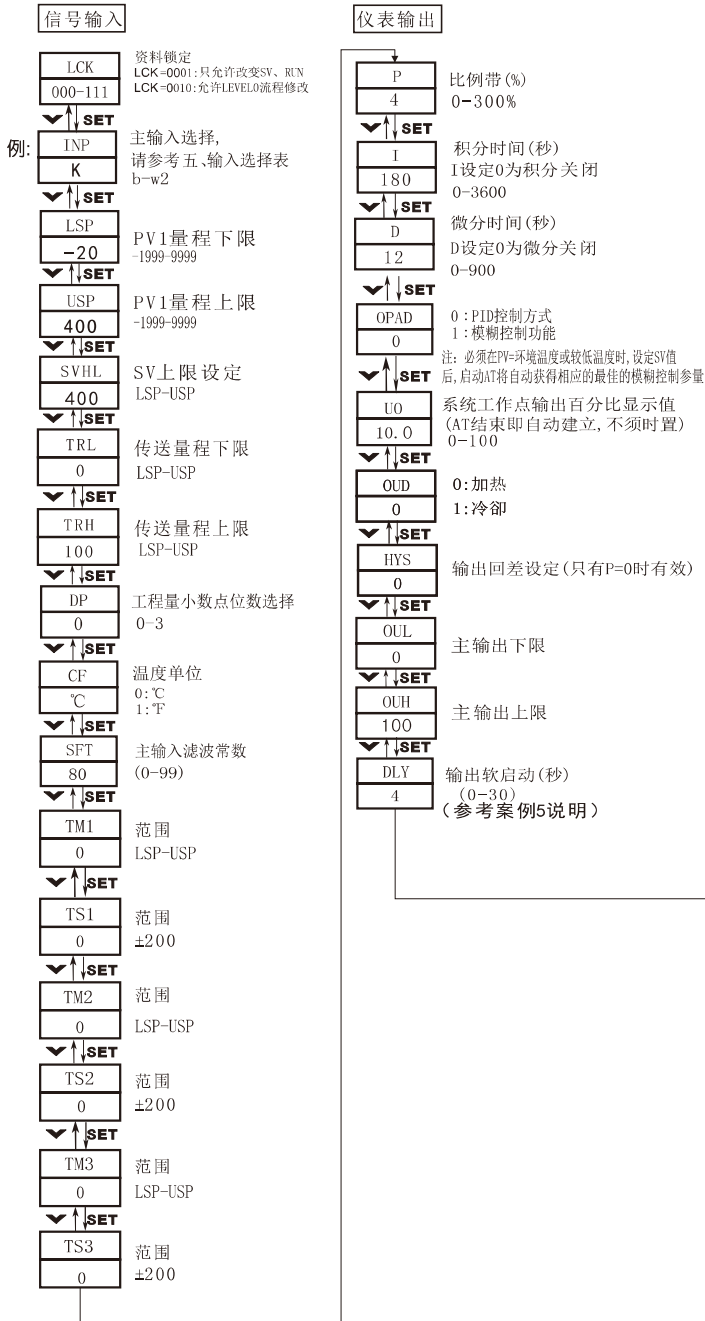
信号输入

LCK
000-111
资料锁定
LCK=0001:只允许改变SV、RUN
LCK=0010:允许LEVEL0流程修改
SET

例:
INP
K
主输入选择,
请参考五、输入选择表
b-w2
SET

LSP
-20
PV1量程下限
-1999-9999
SET

USP
400
PV1量程上限
-1999-9999
SET

SVHL
400
SV上限设定
LSP-USP
SET

TRL
0
传送量程下限
LSP-USP
SET

TRH
100
传送量程上限
LSP-USP
SET

DP
0
工程量小数点位数选择
0-3
SET

CF
℃
温度单位
0:℃
1:℉
SET

SFT
80
主输入滤波常数
(0-99)
SET

TM1
0
范围
LSP-USP
SET

TS1
0
范围
±200
SET

TM2
0
范围
LSP-USP
SET

TS2
0
范围
±200
SET

TM3
0
范围
LSP-USP
SET

TS3
0
范围
±200

仪表输出

P
4
比例带(%)
0-300%
SET

I
180
积分时间(秒)
I设定0为积分关闭
0-3600
SET

D
12
微分时间(秒)
D设定0为微分关闭
0-900
SET

OPAD
0
0:PID控制方式
1:模糊控制功能
注: 必须在PV=环境温度或较低温度时,设定SV值后,启动AT将自动获得相应的最佳的模糊控制参量
SET

UO
10.0
系统工作点输出百分比显示值
(AT结束即自动建立,不须时置)
0-100
SET

OUD
0
0:加热
1:冷卻
SET

HYS
0
输出回差设定(只有P=0时有效)
SET

OUL
0
主输出下限
SET

OUH
100
主输出上限
SET

DLY
4
输出软启动(秒)
(0-30)
(参考案例5说明)